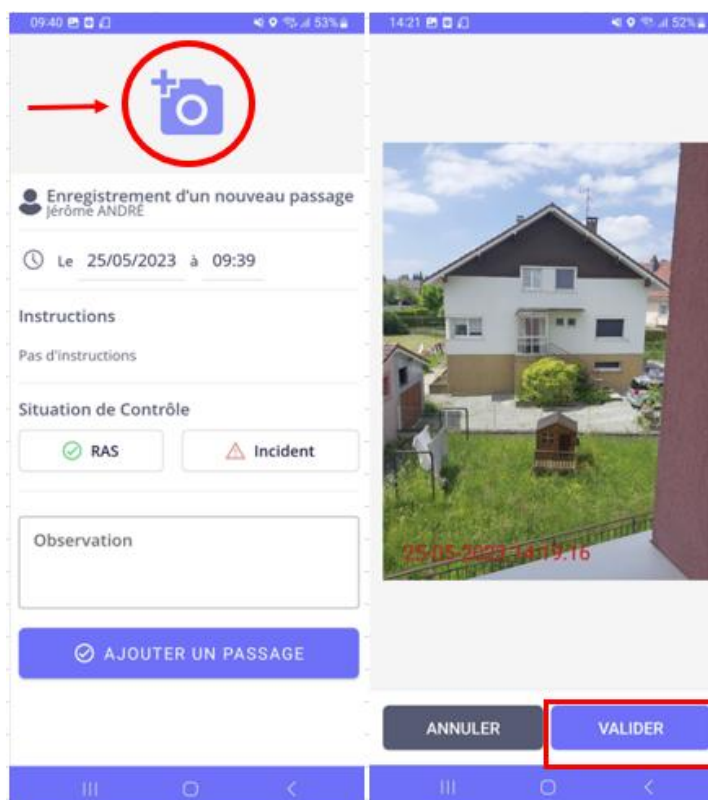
09:40 53%

Enregistrement d'un nouveau passage
Jérôme ANDRÉ

Le 25/05/2023 à 09:39

Instructions

Pas d'instructions

Situation de Contrôle

RAS

Incident

Observation

AJOUTER UN PASSAGE

14:21 52%

25-05-2023 14:19:16

ANNULER

VALIDER